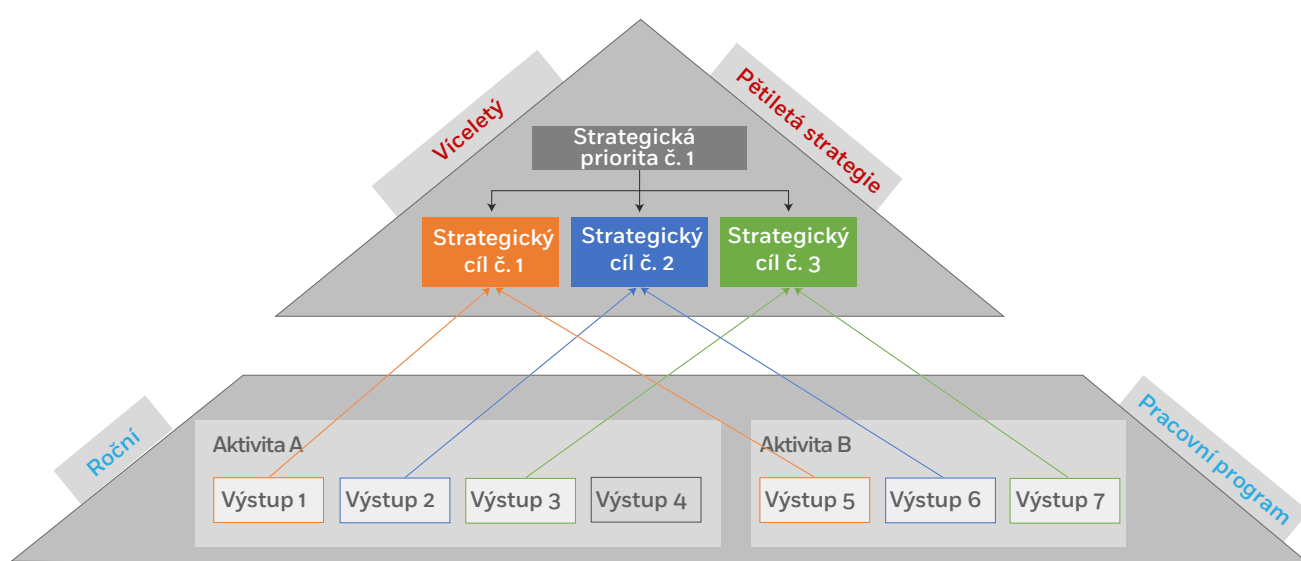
Víceletý

Pětiletá strategie

Strategická priorita č. 1

Strategický cíl č. 1

Strategický cíl č. 2

Strategický cíl č. 3

Roční

Pracovní program

Aktivita A

Výstup 1

Výstup 2

Výstup 3

Výstup 4

Aktivita B

Výstup 5

Výstup 6

Výstup 7